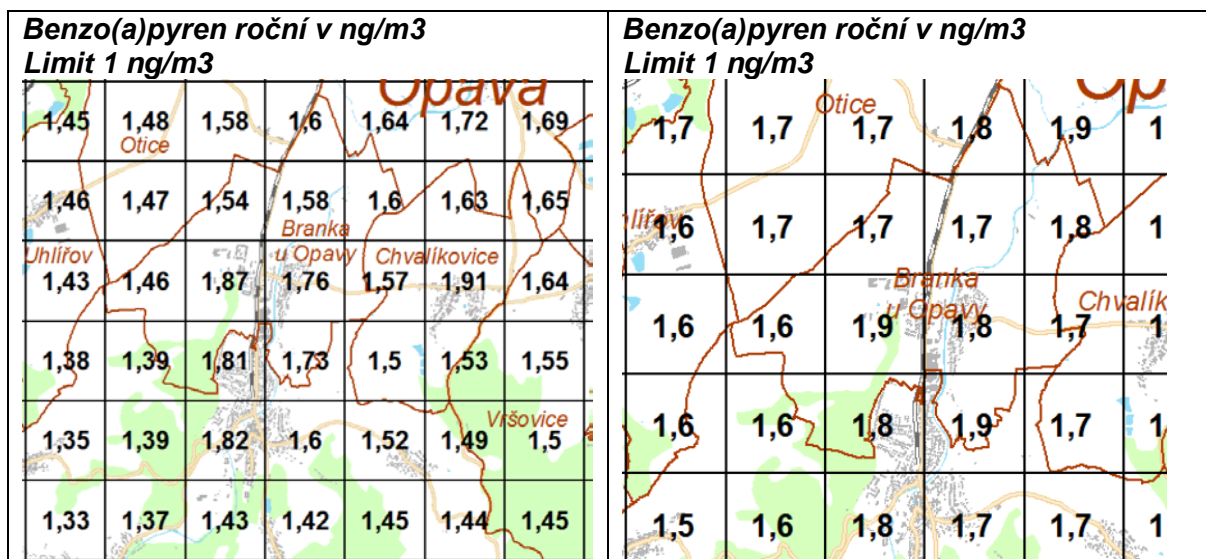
Benzo(a)pyren roční v ng/m3
Limit 1 ng/m3

Opava

| 1,45 | 1,48 Otice | 1,58 | 1,6 | 1,64 | 1,72 | 1,69 |
|---|---|---|---|---|---|---|
| 1,46 | 1,47 | 1,54 | 1,58 | 1,6 | 1,63 | 1,65 |
| Uhlířov 1,43 | 1,46 | 1,87 | Branka u Opavy 1,76 | Chvalíkovice 1,57 | 1,91 | 1,64 |
| 1,38 | 1,39 | 1,81 | 1,73 | 1,5 | 1,53 | 1,55 |
| 1,35 | 1,39 | 1,82 | 1,6 | 1,52 | Vršovice 1,49 | 1,5 |
| 1,33 | 1,37 | 1,43 | 1,42 | 1,45 | 1,44 | 1,45 |

Benzo(a)pyren roční v ng/m3
Limit 1 ng/m3

Op

| 1,7 | 1,7 | Otice 1,7 | 1,8 | 1,9 | 1 |
|---|---|---|---|---|---|
| hlířov 1,6 | 1,7 | 1,7 | 1,7 | 1,8 | 1 |
| 1,6 | 1,6 | Branka u Opavy 1,9 | 1,8 | Chvalík 1,7 | 1 |
| 1,6 | 1,6 | 1,8 | 1,9 | 1,7 | 1 |
| 1,5 | 1,6 | 1,8 | 1,7 | 1,7 | 1 |